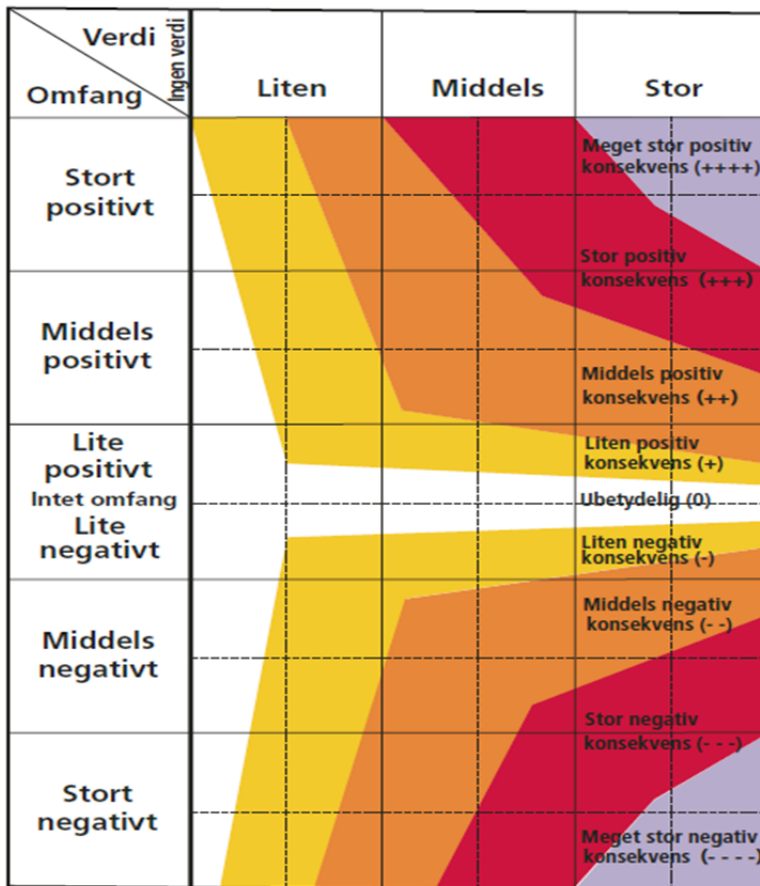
| Verdi / Omfang | Ingen verdi | Liten | Middels | Stor |
|---|---|---|---|---|
| Stort positivt | | | | Meget stor positiv konsekvens (++++) Stor positiv konsekvens (+++) |
| Middels positivt | | | | Middels positiv konsekvens (++) |
| Lite positivt Intet omfang Lite negativt | | | | Liten positiv konsekvens (+) Ubetydelig (0) Liten negativ konsekvens (-) |
| Middels negativt | | | | Middels negativ konsekvens (- -) |
| Stort negativt | | | | Stor negativ konsekvens (- - -) Meget stor negativ konsekvens (- - - -) |